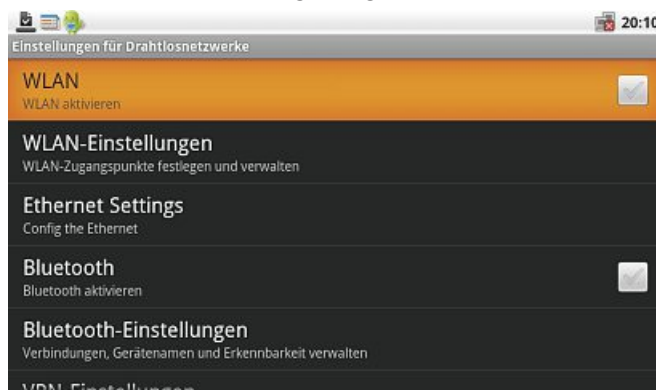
20:10

Einstellungen für Drahtlosnetzwerke

WLAN
WLAN aktivieren

WLAN-Einstellungen
WLAN-Zugangspunkte festlegen und verwalten

Ethernet Settings
Config the Ethernet

Bluetooth
Bluetooth aktivieren

Bluetooth-Einstellungen
Verbindungen, Gerätenamen und Erkennbarkeit verwalten

VPN-Einstellungen